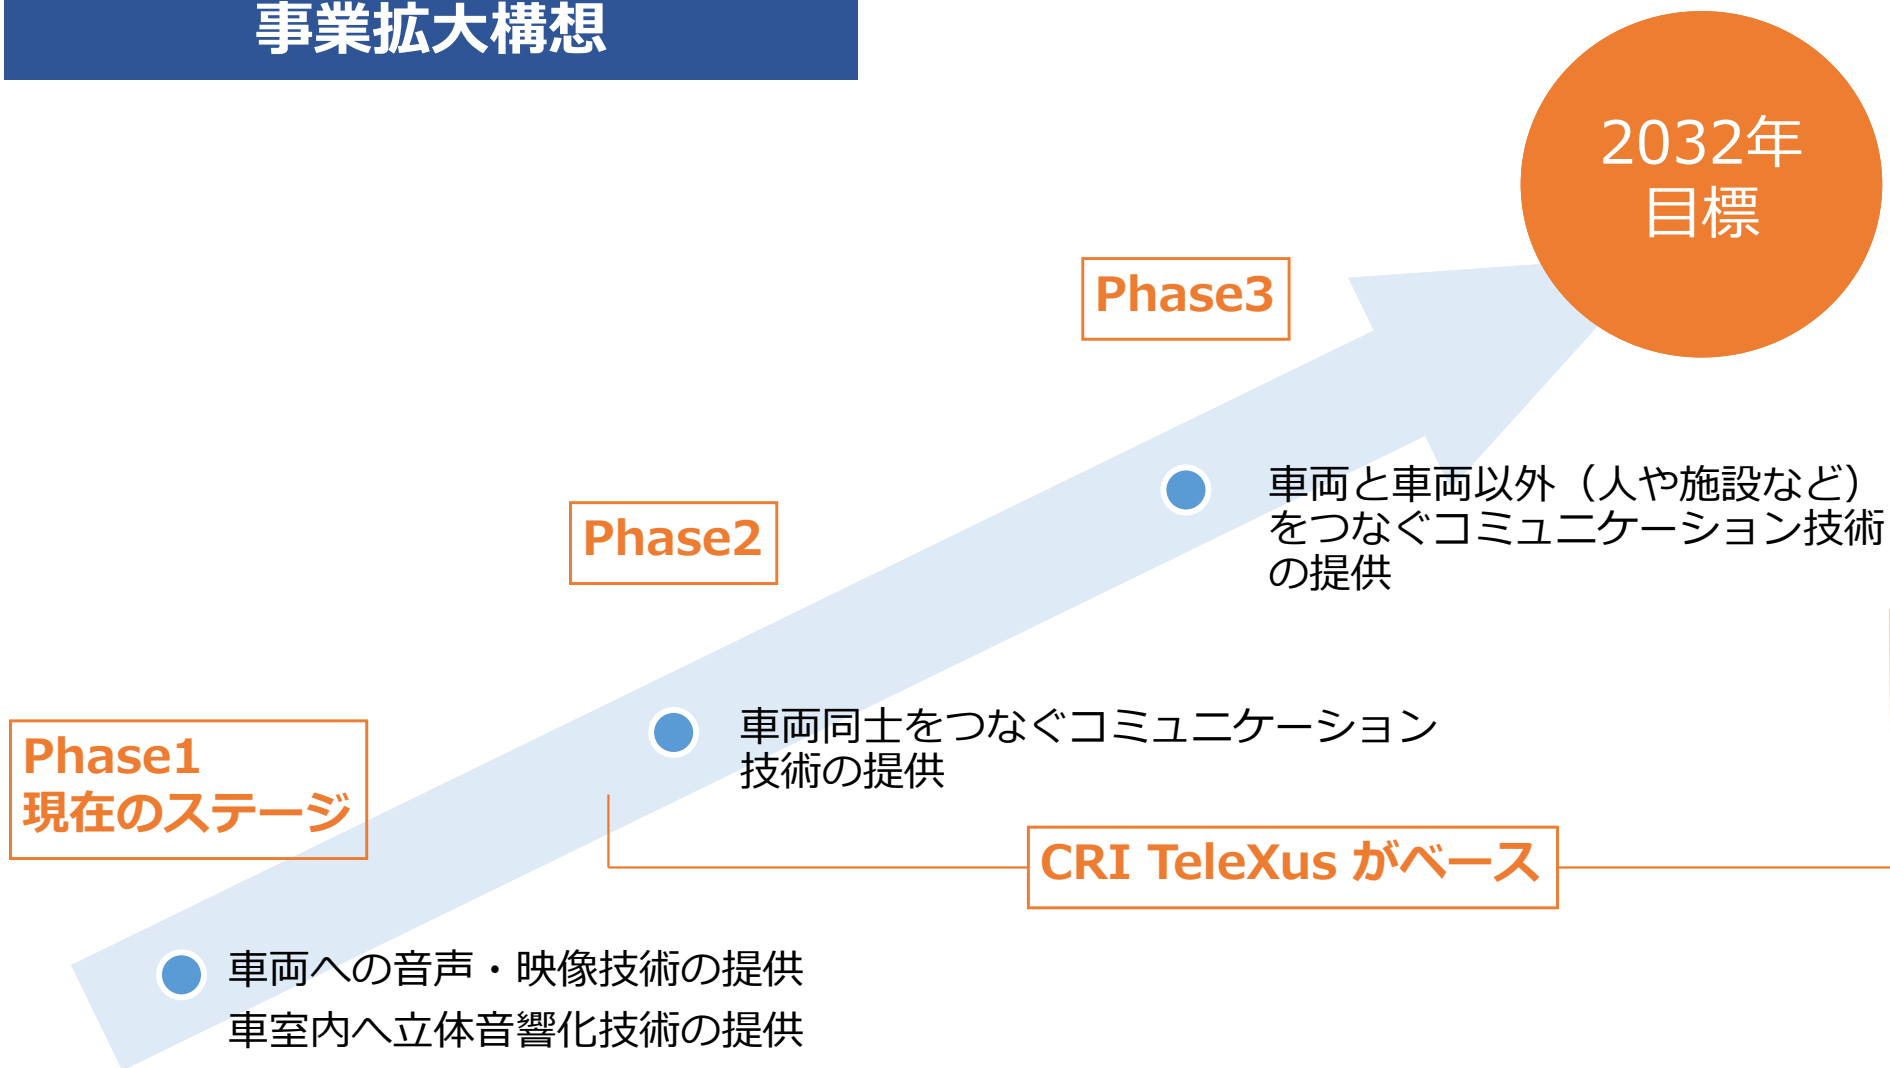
事業拡大構想

2032年
目標

Phase3

車両と車両以外（人や施設など）をつなぐコミュニケーション技術の提供

Phase2

車両同士をつなぐコミュニケーション技術の提供

Phase1
現在のステージ

CRI TeleXus がベース

車両への音声・映像技術の提供
車室内へ立体音響化技術の提供